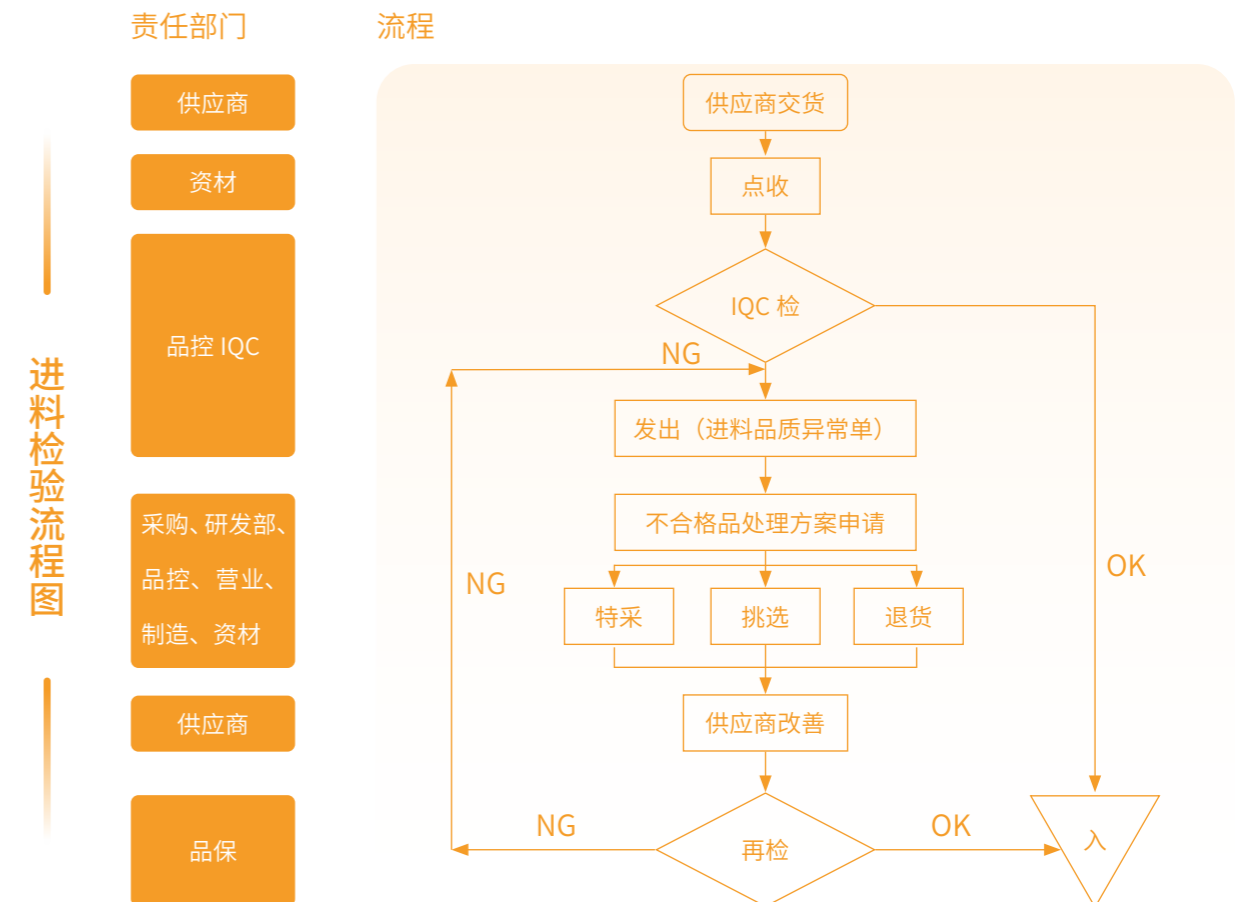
责任部门

流程

进料检验流程图

供应商

资材

品控 IQC

采购、研发部、品控、营业、制造、资材

供应商

品保

供应商交货

点收

IQC 检

NG

OK

发出（进料品质异常单）

不合格品处理方案申请

NG

特采

挑选

退货

供应商改善

NG

再检

OK

入